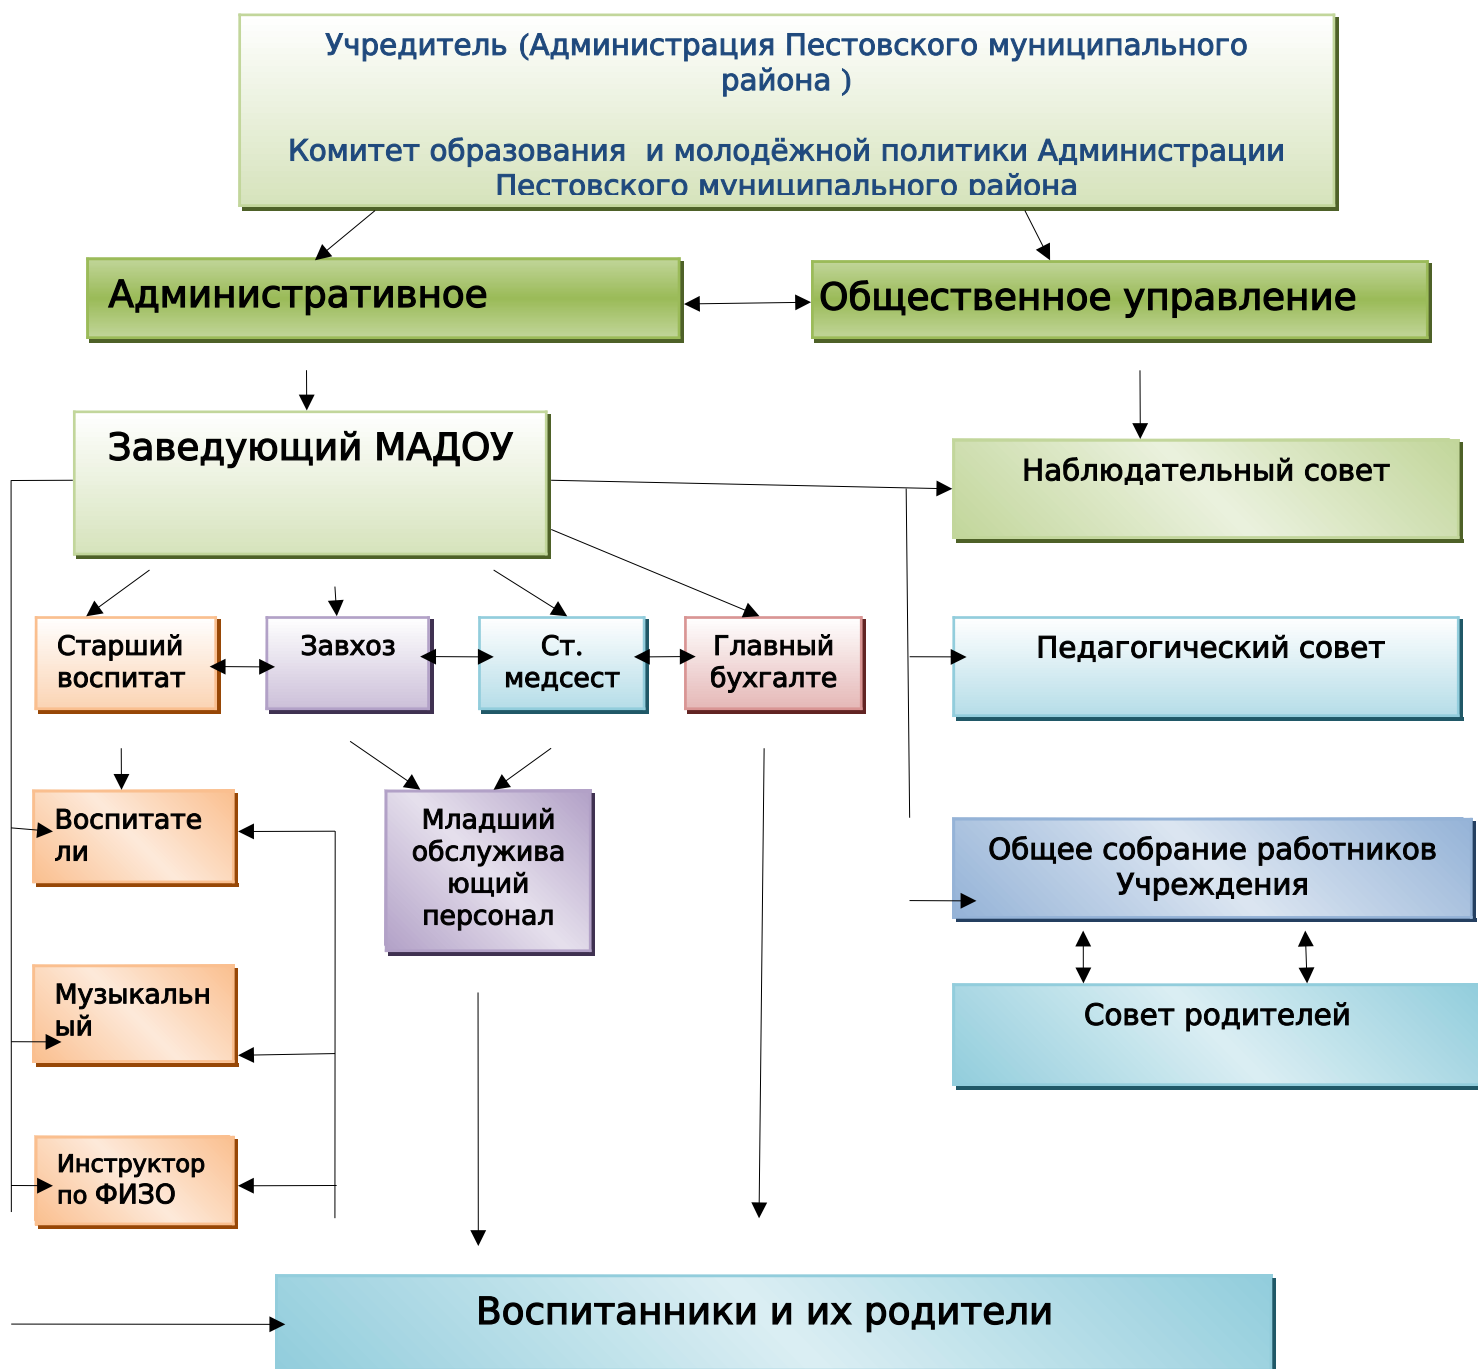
Учредитель (Администрация Пестовского муниципального района )

Комитет образования и молодёжной политики Администрации Пестовского муниципального района

Административное

Общественное управление

Заведующий МАДОУ

Наблюдательный совет

Старший воспитат

Завхоз

Ст. медсест

Главный бухгалте

Педагогический совет

Воспитатели

Младший обслуживающий персонал

Общее собрание работников Учреждения

Совет родителей

Музыкальный

Инструктор по ФИЗО

Воспитанники и их родители